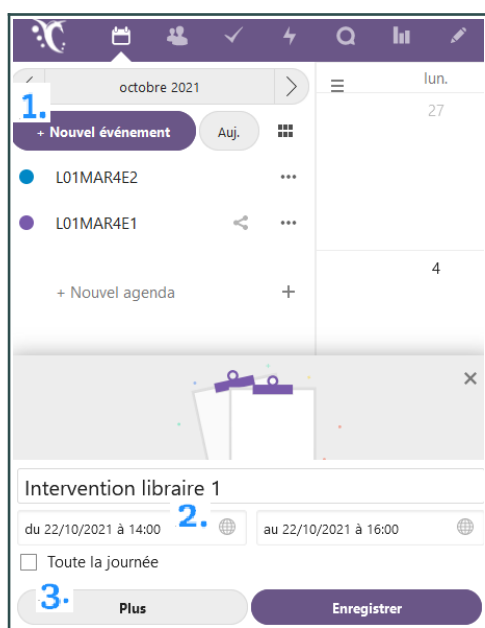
octobre 2021

lun.

1.

+ Nouvel événement

Auj.

27

L01MAR4E2

L01MAR4E1

4

+ Nouvel agenda

+

×

Intervention libraire 1

du 22/10/2021 à 14:00

2.

au 22/10/2021 à 16:00

Toute la journée

3.

Plus

Enregistrer